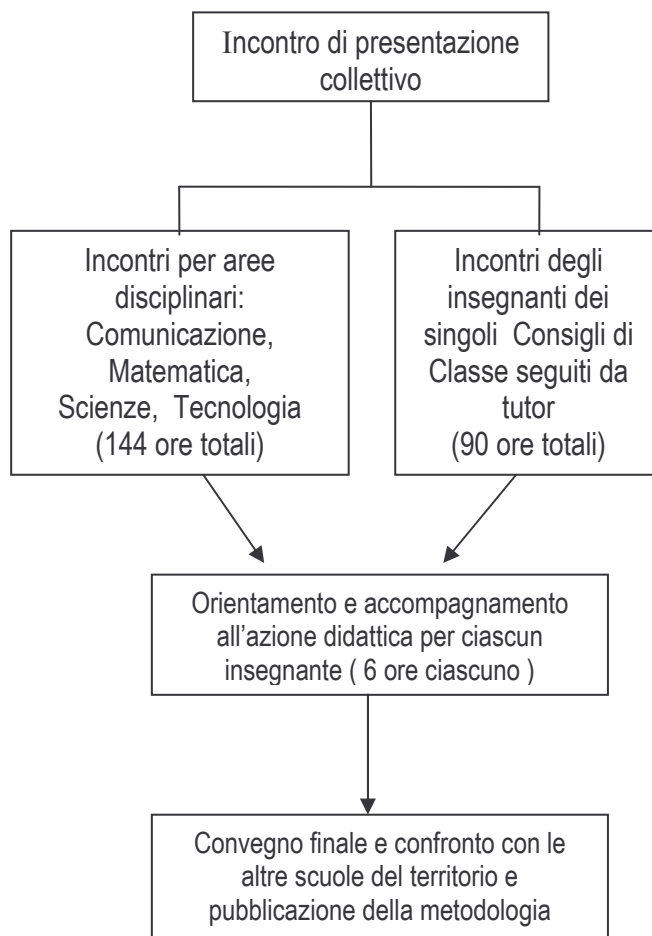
Incontro di presentazione collettivo

Incontri per aree disciplinari: Comunicazione, Matematica, Scienze, Tecnologia (144 ore totali)

Incontri degli insegnanti dei singoli Consigli di Classe seguiti da tutor (90 ore totali)

Orientamento e accompagnamento all'azione didattica per ciascun insegnante ( 6 ore ciascuno )

Convegno finale e confronto con le altre scuole del territorio e pubblicazione della metodologia